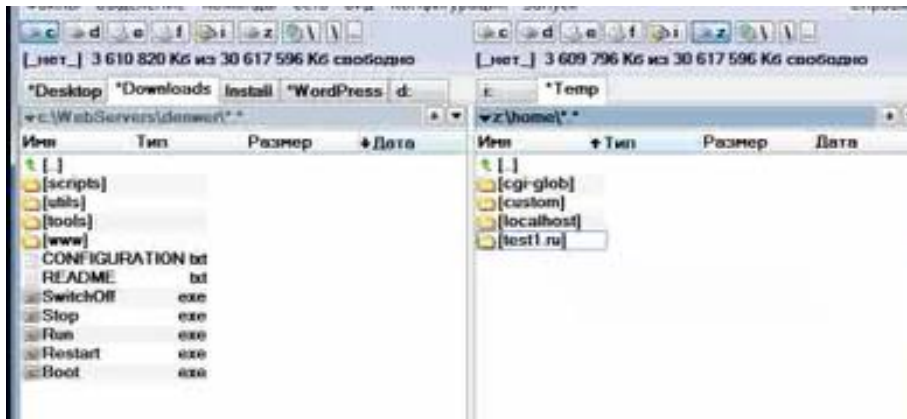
c d e f i z \ ..
[_нет_] 3 610 820 Кб из 30 617 596 Кб свободно
*Desktop *Downloads Install *WordPress d:
c:\WebServers\denwer\*.*
Имя Тип Размер Дата
[..]
[scripts]
[utils]
[tools]
[www]
CONFIGURATION txt
README txt
SwitchOff exe
Stop exe
Run exe
Restart exe
Boot exe

c d e f i z \ ..
[_нет_] 3 609 796 Кб из 30 617 596 Кб свободно
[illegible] *Temp
z:\home\*.*
Имя Тип Размер Дата
[..]
[cgi-glob]
[custom]
[localhost]
[test1.ru]